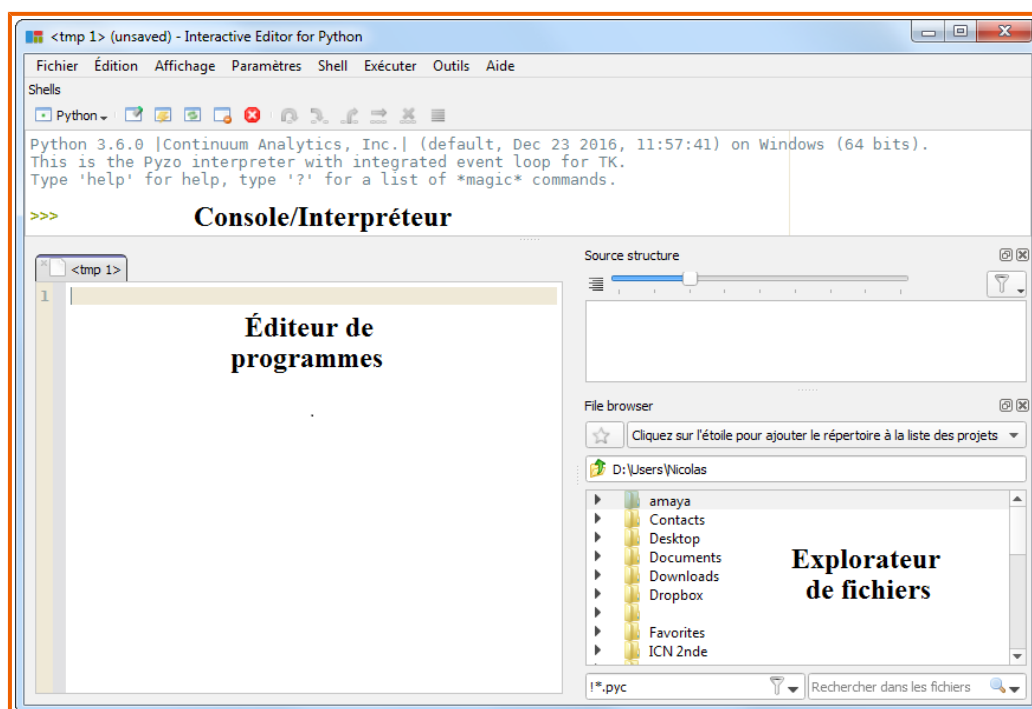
<tmp 1> (unsaved) - Interactive Editor for Python

Fichier Édition Affichage Paramètres Shell Exécuter Outils Aide

Shells

Python

Python 3.6.0 |Continuum Analytics, Inc.| (default, Dec 23 2016, 11:57:41) on Windows (64 bits).
This is the Pyzo interpreter with integrated event loop for TK.
Type 'help' for help, type '?' for a list of *magic* commands.

>>>

Console/Interpréteur

<tmp 1>

1

Éditeur de programmes

Source structure

File browser

Cliquez sur l'étoile pour ajouter le répertoire à la liste des projets

D:\Users\Nicolas

amaya
Contacts
Desktop
Documents
Downloads
Dropbox

Favorites
ICN 2nde

Explorateur de fichiers

!*.pyc

Rechercher dans les fichiers